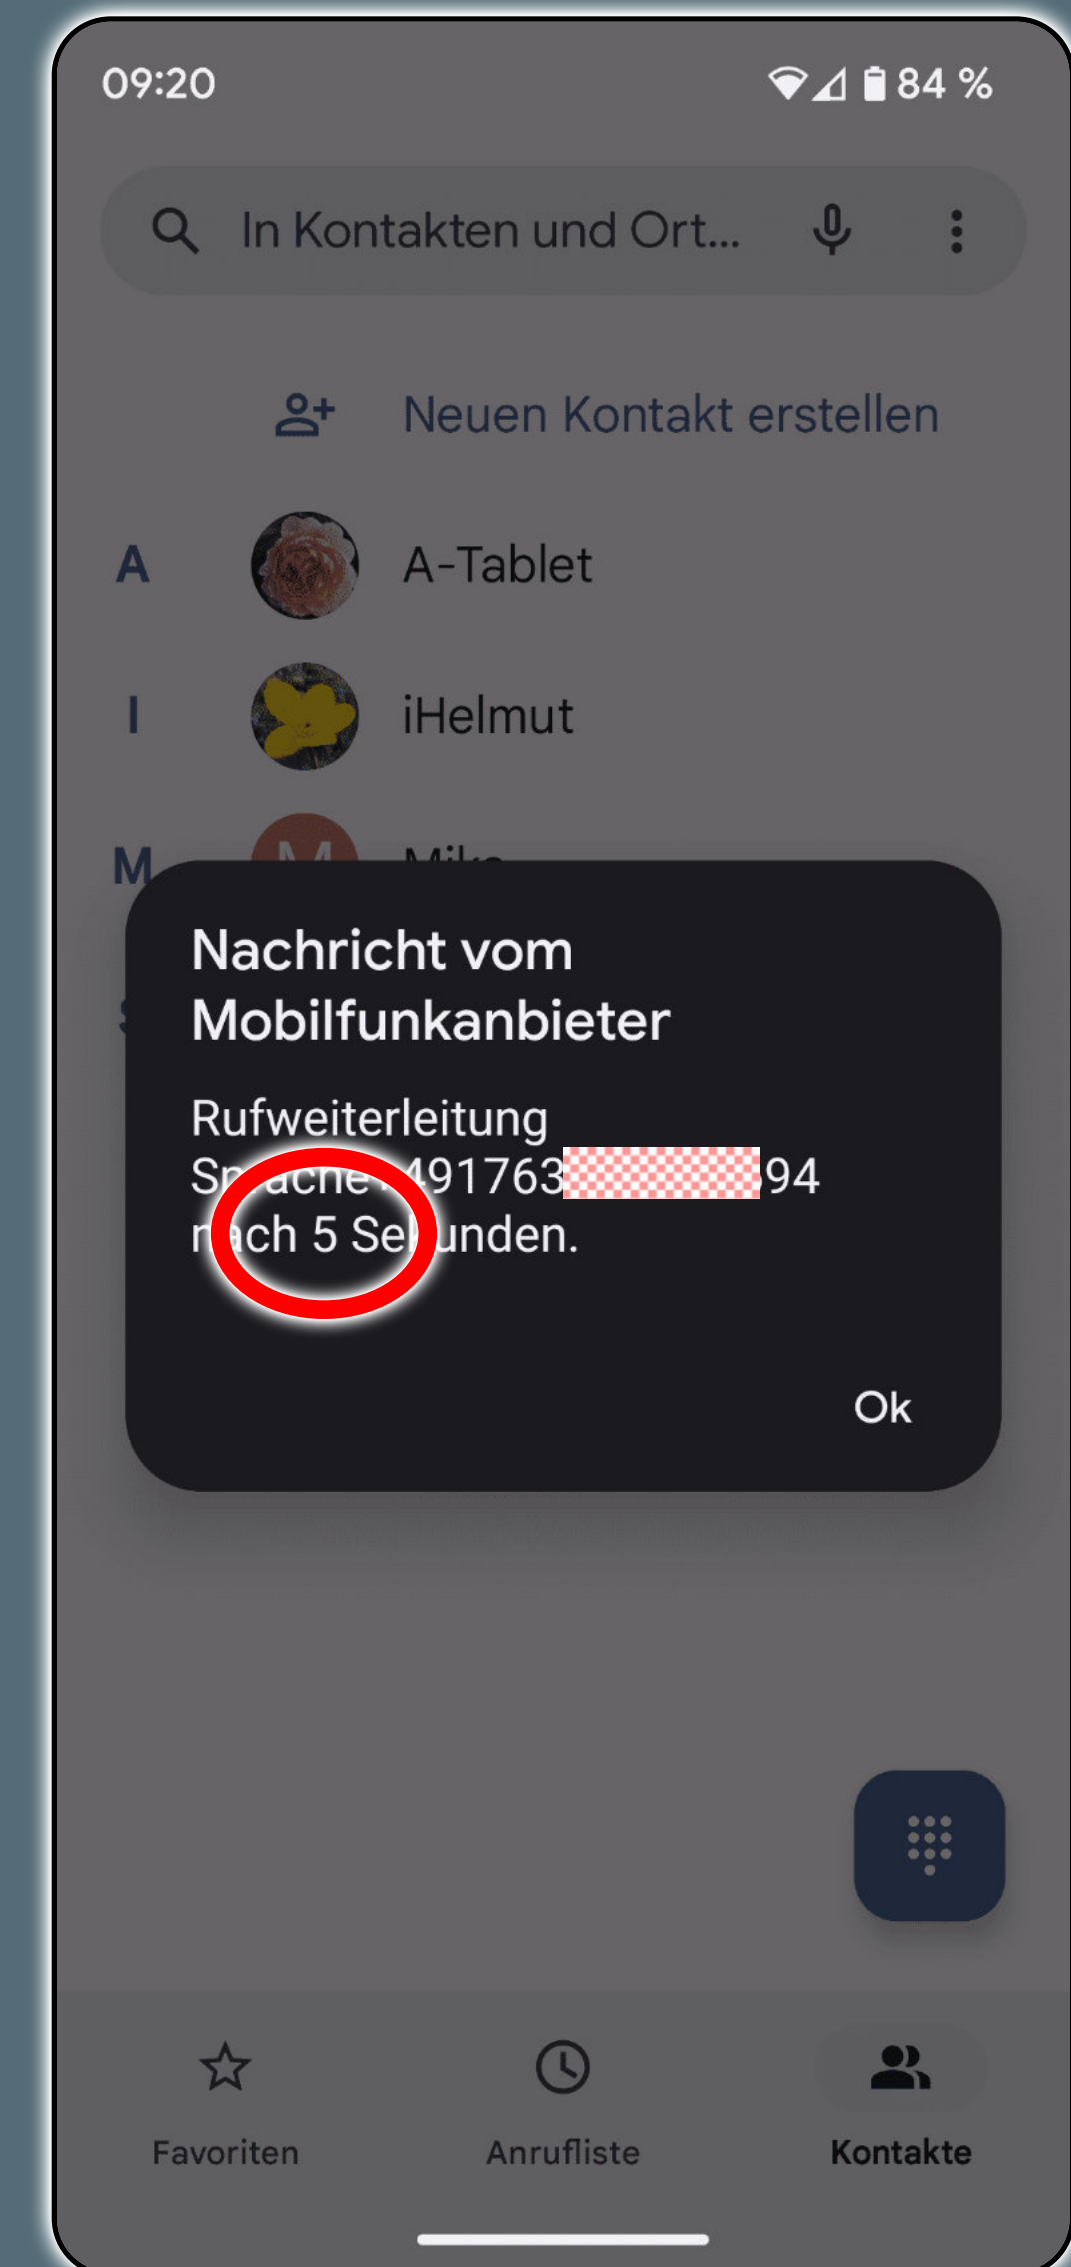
09:20

84 %

In Kontakten und Ort...

Neuen Kontakt erstellen

A

A-Tablet

I

iHelmut

M

Nachricht vom Mobilfunkanbieter

Rufweiterleitung Sprache: 491763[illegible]94 nach 5 Sekunden.

Ok

Favoriten

Anrufliste

Kontakte